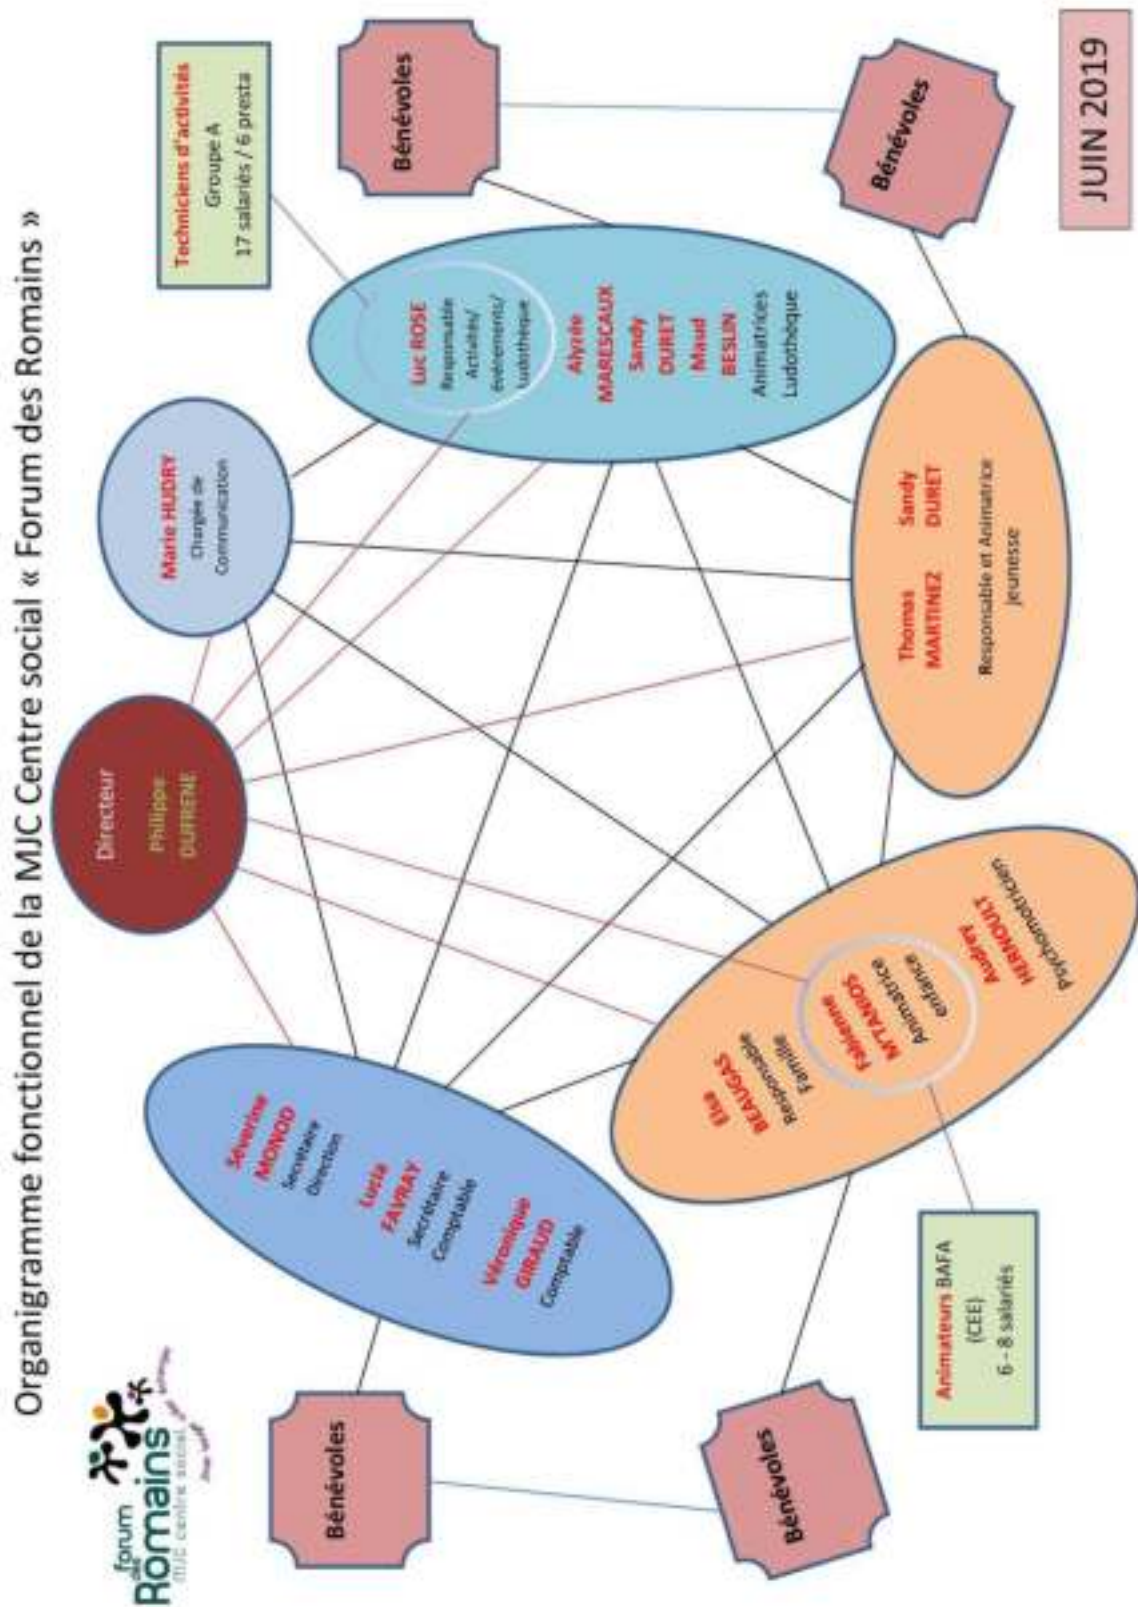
Organigramme fonctionnel de la MJC Centre social « Forum des Romains »

forum des Romains MJC centre social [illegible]

Techniciens d'activités
Groupe A
17 salariés / 6 presta

Bénévoles

Bénévoles

JUIN 2019

Marie HUDRY
Chargée de Communication

Luc ROSE
Responsable Activités/ Evénements/ Ludothèque

Alysée MARESCAUX
Sandy DURET
Maud BESLIN
Animatrices Ludothèque

Directeur
Philippe DUFRENE

Thomas MARTINEZ
Sandy DURET
Responsable et Animatrice jeunesse

Séverine MONOD
Secrétaire Direction

Lucia FAVRAY
Secrétaire Comptable

Véronique GIRAUD
Comptable

Elsa BEAUGAS
Responsable Famille

Fabienne M'TAMOS
Animatrice enfance

Audrey HERNOULT
Psychomotricien

Animateurs BAFA
(CEE)
6 - 8 salariés

Bénévoles

Bénévoles